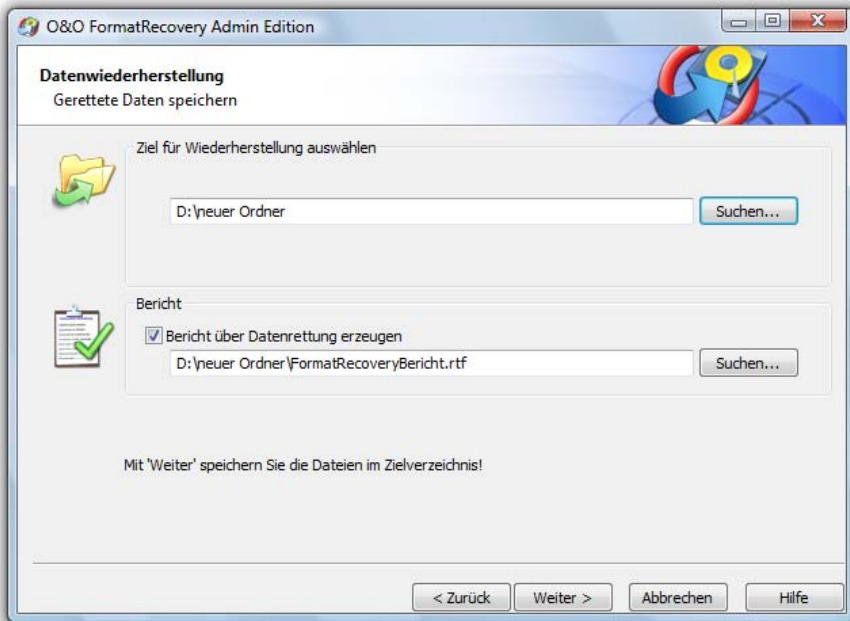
O&O FormatRecovery Admin Edition

Datenwiederherstellung
Gerettete Daten speichern

Ziel für Wiederherstellung auswählen

D:\neuer Ordner

Suchen...

Bericht

Bericht über Datenrettung erzeugen

D:\neuer Ordner\FormatRecoveryBericht.rtf

Suchen...

Mit 'Weiter' speichern Sie die Dateien im Zielverzeichnis!

< Zurück
Weiter >
Abbrechen
Hilfe